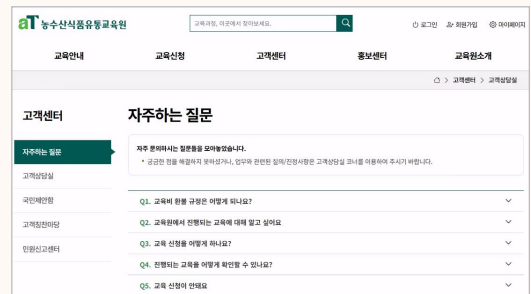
aT 농수산식품유통교육원

교육과정, 이곳에서 찾아보세요.

로그인 회원가입 마이페이지

교육안내 교육신청 고객센터 홍보센터 교육원소개

> 고객센터 > 고객상담실

고객센터

자주하는 질문

고객상담실

국민제안방

고객칭찬마당

민원신고센터

자주하는 질문

자주 문의하시는 질문들을 모아놓았습니다.

• 궁금한 점을 해결하지 못하셨거나, 업무와 관련된 질의/건정사항은 고객상담실 코너를 이용하여 주시기 바랍니다.

Q1. 교육비 환불 규정은 어떻게 되나요?

Q2. 교육원에서 진행되는 교육에 대해 알고 싶어요

Q3. 교육 신청을 어떻게 하나요?

Q4. 진행되는 교육을 어떻게 확인할 수 있나요?

Q5. 교육 신청이 안돼요